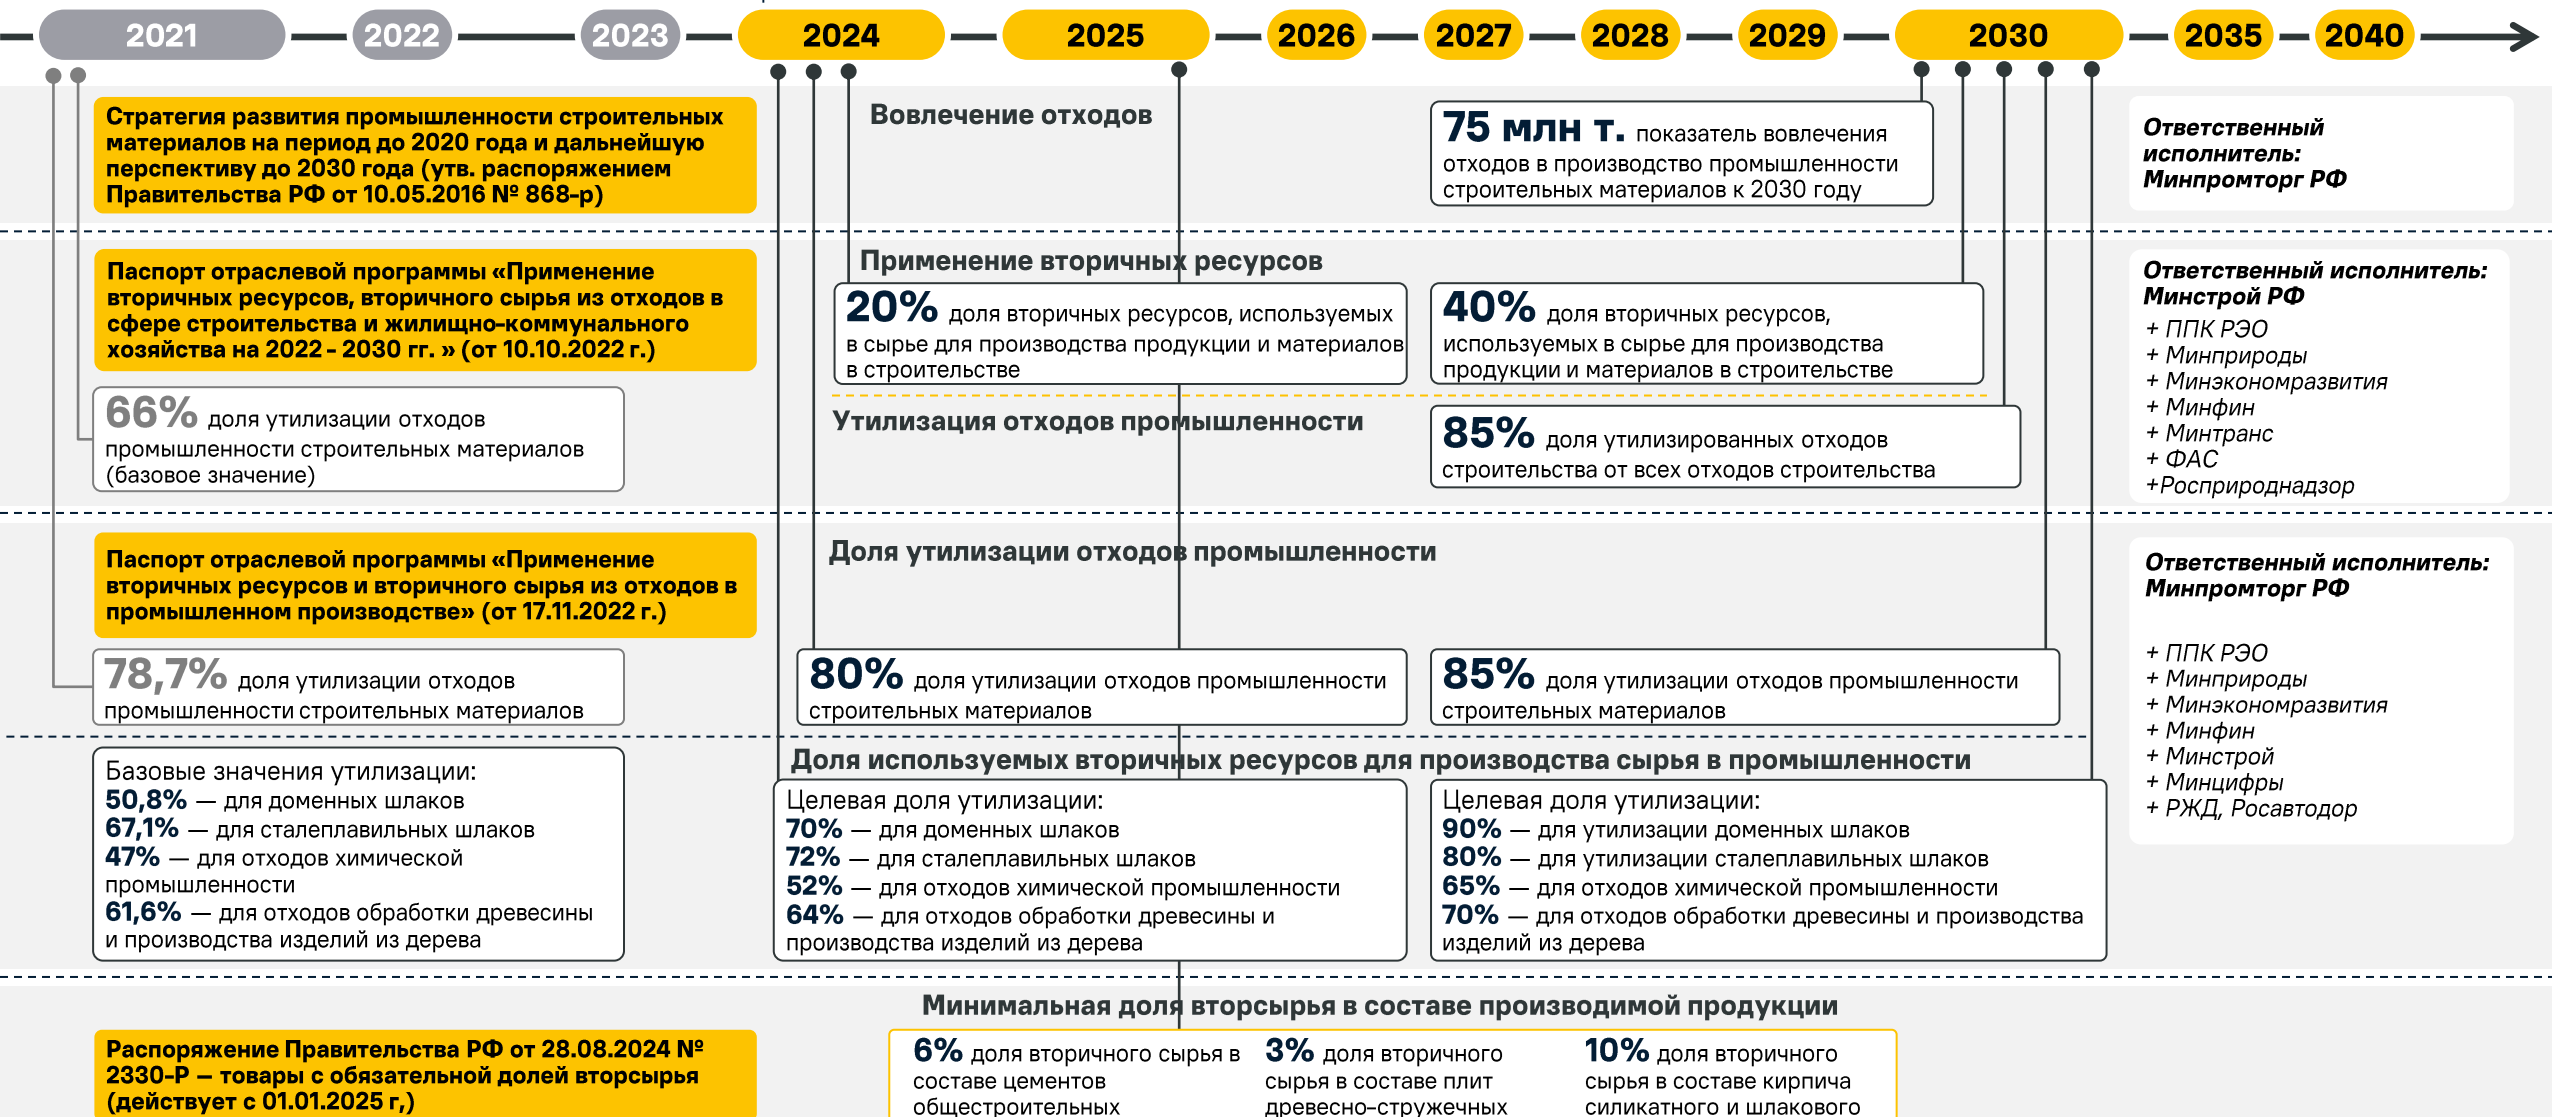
2021 2022 2023 2024 2025 2026 2027 2028 2029 2030 2035 2040

Стратегия развития промышленности строительных материалов на период до 2020 года и дальнейшую перспективу до 2030 года (утв. распоряжением Правительства РФ от 10.05.2016 № 868-р)

Вовлечение отходов

75 млн т. показатель вовлечения отходов в производство промышленности строительных материалов к 2030 году

Ответственный исполнитель: Минпромторг РФ

Паспорт отраслевой программы «Применение вторичных ресурсов, вторичного сырья из отходов в сфере строительства и жилищно-коммунального хозяйства на 2022 - 2030 гг. » (от 10.10.2022 г.)

Применение вторичных ресурсов

20% доля вторичных ресурсов, используемых в сырье для производства продукции и материалов в строительстве

40% доля вторичных ресурсов, используемых в сырье для производства продукции и материалов в строительстве

Ответственный исполнитель: Минстрой РФ
+ ППК РЭО
+ Минприроды
+ Минэкономразвития
+ Минфин
+ Минтранс
+ ФАС
+Росприроднадзор

66% доля утилизации отходов промышленности строительных материалов (базовое значение)

Утилизация отходов промышленности

85% доля утилизированных отходов строительства от всех отходов строительства

Паспорт отраслевой программы «Применение вторичных ресурсов и вторичного сырья из отходов в промышленном производстве» (от 17.11.2022 г.)

Доля утилизации отходов промышленности

Ответственный исполнитель: Минпромторг РФ

+ ППК РЭО
+ Минприроды
+ Минэкономразвития
+ Минфин
+ Минстрой
+ Минцифры
+ РЖД, Росавтодор

78,7% доля утилизации отходов промышленности строительных материалов

80% доля утилизации отходов промышленности строительных материалов

85% доля утилизации отходов промышленности строительных материалов

Доля используемых вторичных ресурсов для производства сырья в промышленности

Базовые значения утилизации:
50,8% — для доменных шлаков
67,1% — для сталеплавильных шлаков
47% — для отходов химической промышленности
61,6% — для отходов обработки древесины и производства изделий из дерева

Целевая доля утилизации:
70% — для доменных шлаков
72% — для сталеплавильных шлаков
52% — для отходов химической промышленности
64% — для отходов обработки древесины и производства изделий из дерева

Целевая доля утилизации:
90% — для утилизации доменных шлаков
80% — для утилизации сталеплавильных шлаков
65% — для отходов химической промышленности
70% — для отходов обработки древесины и производства изделий из дерева

Минимальная доля вторсырья в составе производимой продукции

Распоряжение Правительства РФ от 28.08.2024 № 2330-Р — товары с обязательной долей вторсырья (действует с 01.01.2025 г,)

6% доля вторичного сырья в составе цементов общестроительных

3% доля вторичного сырья в составе плит древесно-стружечных

10% доля вторичного сырья в составе кирпича силикатного и шлакового